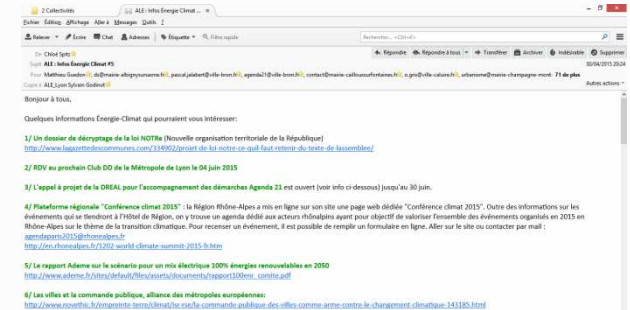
2 Collectivités | ALE : Infos Énergie Climat ... ×

Fichier Édition Affichage Aller à Messages Outils ?

Relever ▾ Écrire Chat Adresses Étiquette ▾ Filtre rapide

Rechercher... <Ctrl+K>

De Chloé Spitz
Sujet ALE : Infos Énergie Climat #5
Pour Matthieu Guedon, ds@mairie-albigny-sur-saone.fr, pascal.jalabert@ville-bron.fr, agenda21@ville-bron.fr, contact@mairie-caillouxsurfontaines.fr, o.gros@ville-caluire.fr, urbanisme@mairie-champagne-mont- 71 de plus
Copie à ALE_Lyon Sylvain Godinot

Répondre | Répondre à tous ▾ | Transférer | Archiver | Indésirable | Supprimer
30/04/2015 20:24
Autres actions ▾

Bonjour à tous,

Quelques informations Énergie-Climat qui pourraient vous intéresser:

1/ Un dossier de décryptage de la loi NOTRe (Nouvelle organisation territoriale de la République)
http://www.lagazettedescommunes.com/334902/projet-de-loi-notre-ce-quil-faut-retenir-du-texte-de-lassemblee/

2/ RDV au prochain Club DD de la Métropole de Lyon le 04 juin 2015

3/ L'appel à projet de la DREAL pour l'accompagnement des démarches Agenda 21 est ouvert (voir info ci-dessous) jusqu'au 30 juin.

4/ Plateforme régionale "Conférence climat 2015" : la Région Rhône-Alpes a mis en ligne sur son site une page web dédiée "Conférence climat 2015". Outre des informations sur les événements qui se tiendront à l'Hôtel de Région, on y trouve un agenda dédié aux acteurs rhônalpins ayant pour objectif de valoriser l'ensemble des événements organisés en 2015 en Rhône-Alpes sur le thème de la transition climatique. Pour recenser un événement, il est possible de remplir un formulaire en ligne. Aller sur le site ou contacter par mail :
agendaparis2015@rhonealpes.fr
http://en.rhonealpes.fr/1202-world-climate-summit-2015-fr.htm

5/ Le rapport Ademe sur le scénario pour un mix électrique 100% énergies renouvelables en 2050
http://www.ademe.fr/sites/default/files/assets/documents/rapport100enr_comite.pdf

6/ Les villes et la commande publique, alliance des métropoles européennes:
http://www.novethic.fr/empreinte-terre/climat/isr-rse/la-commande-publique-des-villes-comme-arme-contre-le-changement-climatique-143185.html